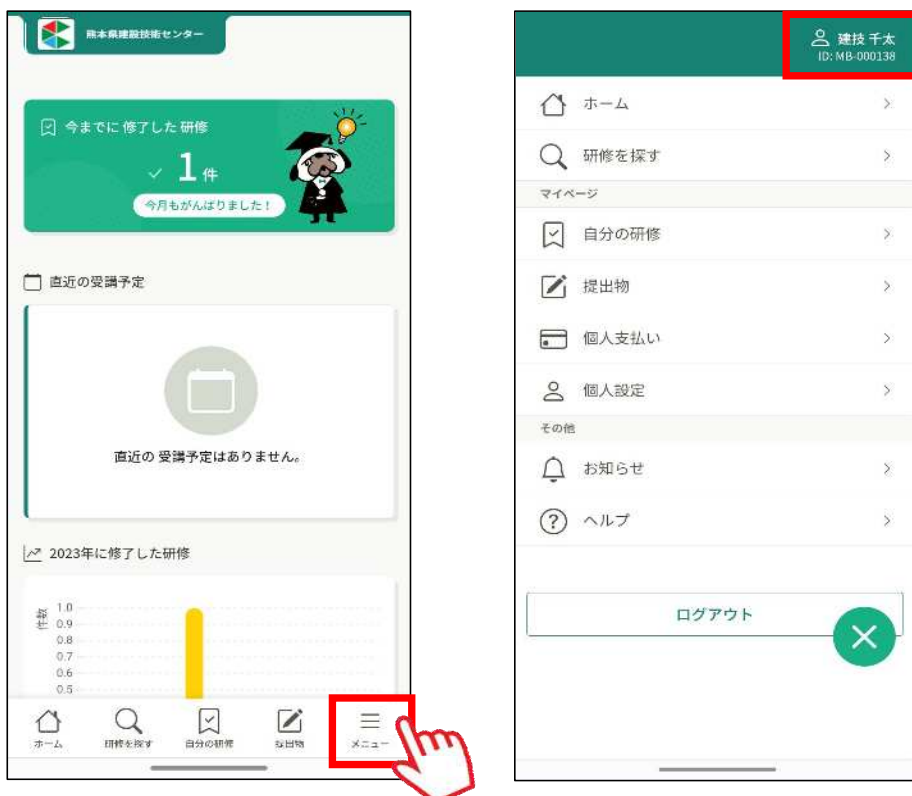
熊本県建設技術センター

今までに修了した研修

1件

今月もがんばりました！

直近の受講予定

直近の 受講予定はありません。

2023年に修了した研修

件数

1.0
0.9
0.8
0.7
0.6
0.5

ホーム
研修を探す
自分の研修
提出物
メニュー

建技 千太
ID: MB-000138

ホーム
研修を探す
マイページ
自分の研修
提出物
個人支払い
個人設定
その他
お知らせ
ヘルプ

ログアウト